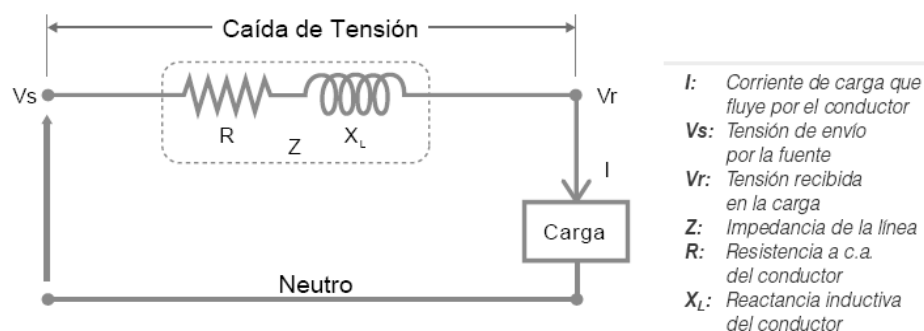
Caída de Tensión

Vs

R

Z

$X_L$

Vr

I

Carga

Neutro

**I:** Corriente de carga que fluye por el conductor
**Vs:** Tensión de envío por la fuente
**Vr:** Tensión recibida en la carga
**Z:** Impedancia de la línea
**R:** Resistencia a c.a. del conductor
**$X_L$:** Reactancia inductiva del conductor